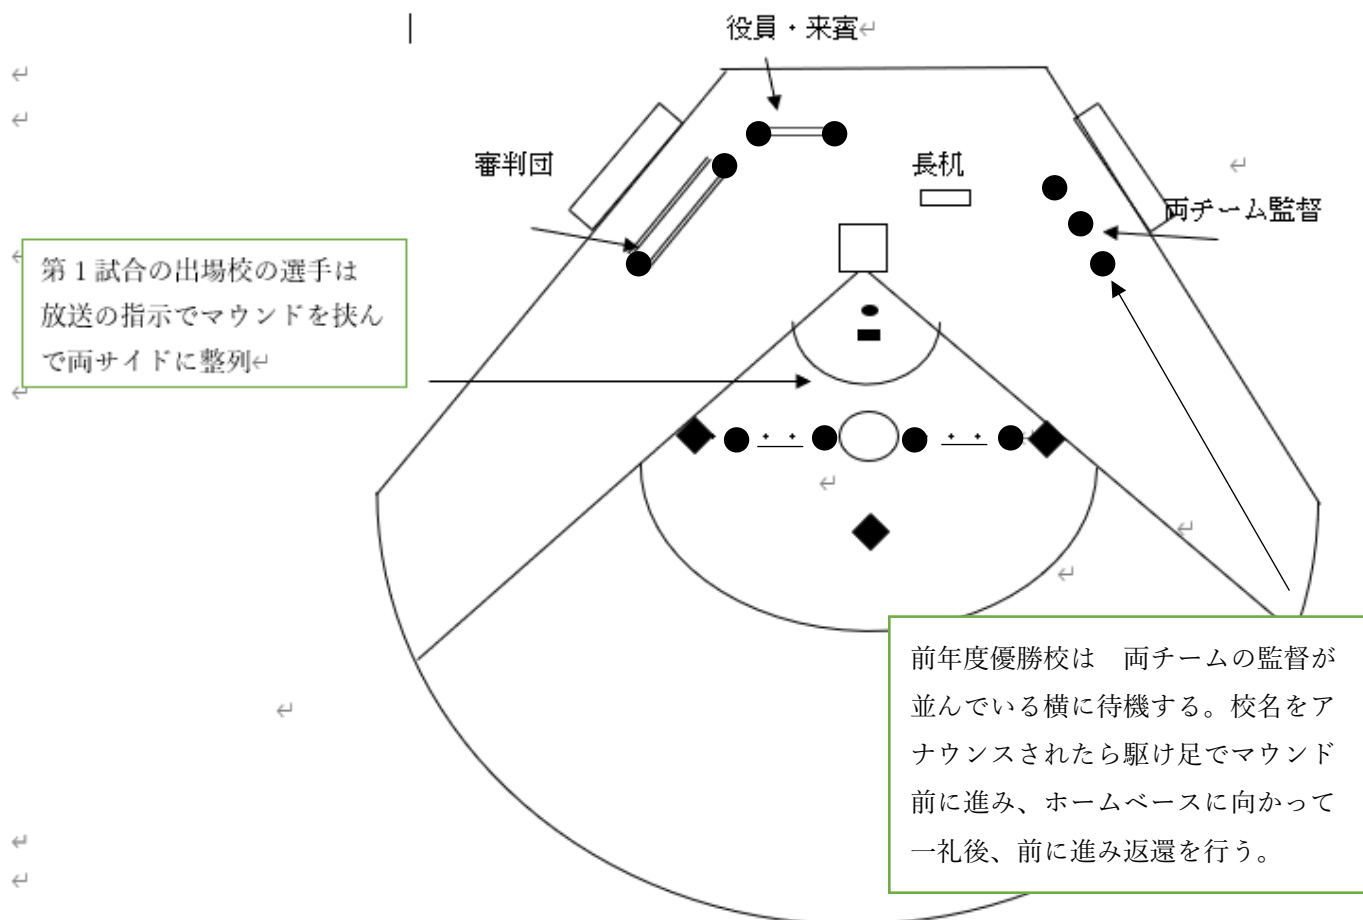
役員・来賓

審判団

長机

両チーム監督

第１試合の出場校の選手は放送の指示でマウンドを挟んで両サイドに整列

前年度優勝校は　両チームの監督が並んでいる横に待機する。校名をアナウンスされたら駆け足でマウンド前に進み、ホームベースに向かって一礼後、前に進み返還を行う。